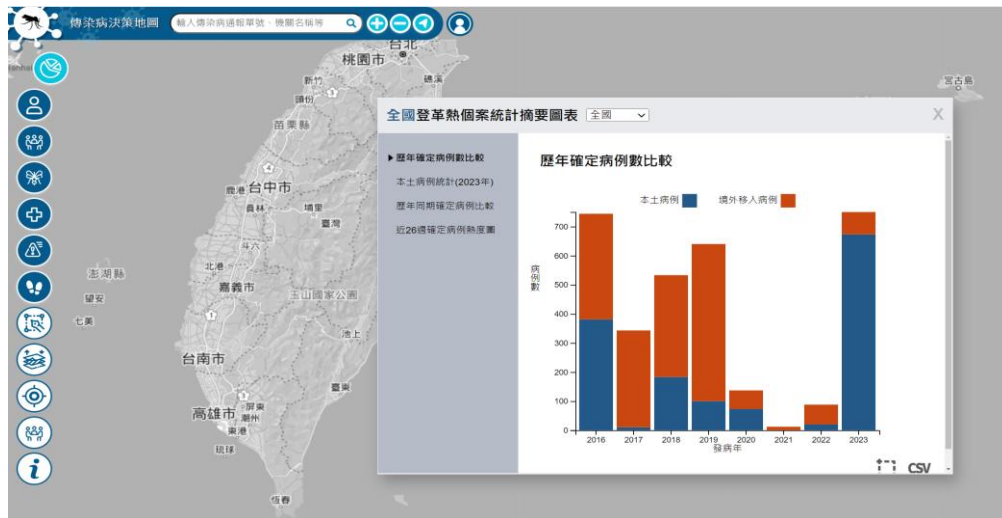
傳染病決策地圖

輸入傳染病通報單號、機關名稱等

台北
桃園市
新竹
竹北
宜蘭
宮古島
苗栗縣
台中市
鹿港
員林
埔里
臺灣
澎湖縣
北港
嘉義市
玉山國家公園
望安
七美
台南市
池上
臺東
高雄市
屏東
潮州
東港
琉球
恆春

全國登革熱個案統計摘要圖表 全國

X

▶歷年確定病例數比較
本土病例統計(2023年)
歷年同期確定病例比較
近26週確定病例熱度圖

歷年確定病例數比較

本土病例 境外移入病例

病例數

700
600
500
400
300
200
100
0

2016 2017 2018 2019 2020 2021 2022 2023

發病年

CSV